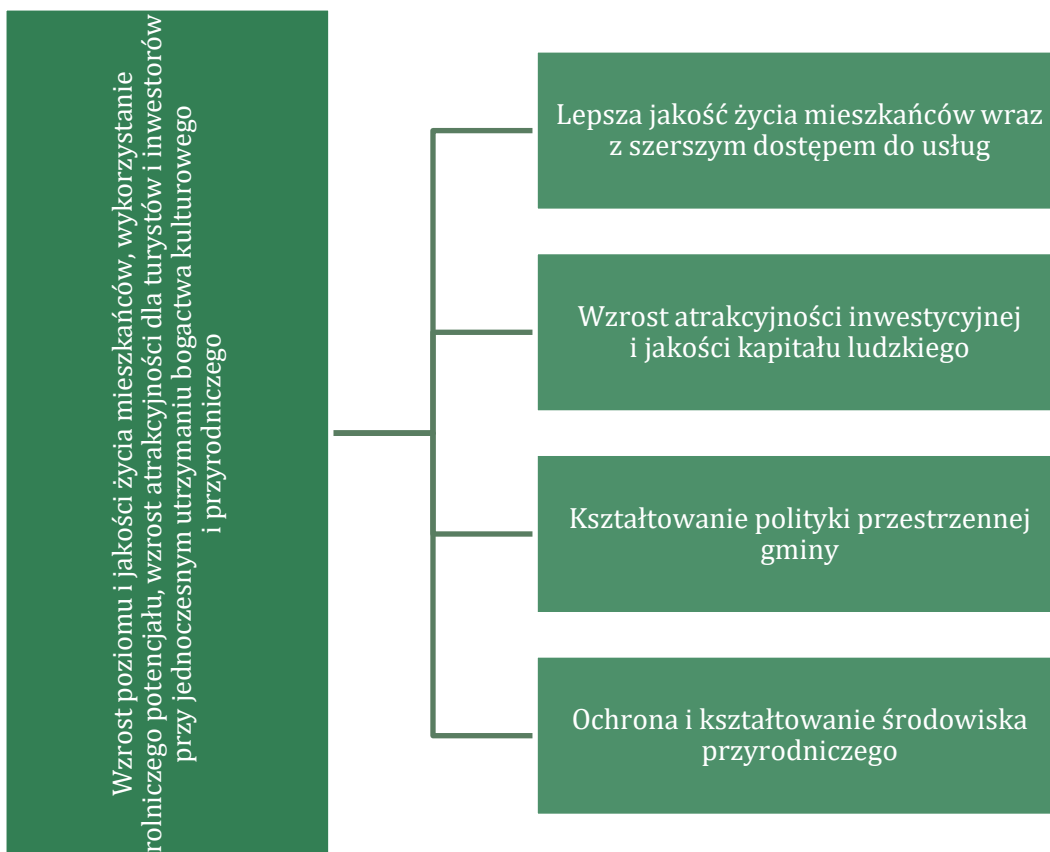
Wzrost poziomu i jakości życia mieszkańców, wykorzystanie rolniczego potencjału, wzrost atrakcyjności dla turystów i inwestorów przy jednoczesnym utrzymaniu bogactwa kulturowego i przyrodniczego

Lepsza jakość życia mieszkańców wraz z szerszym dostępem do usług

Wzrost atrakcyjności inwestycyjnej i jakości kapitału ludzkiego

Kształtowanie polityki przestrzennej gminy

Ochrona i kształtowanie środowiska przyrodniczego